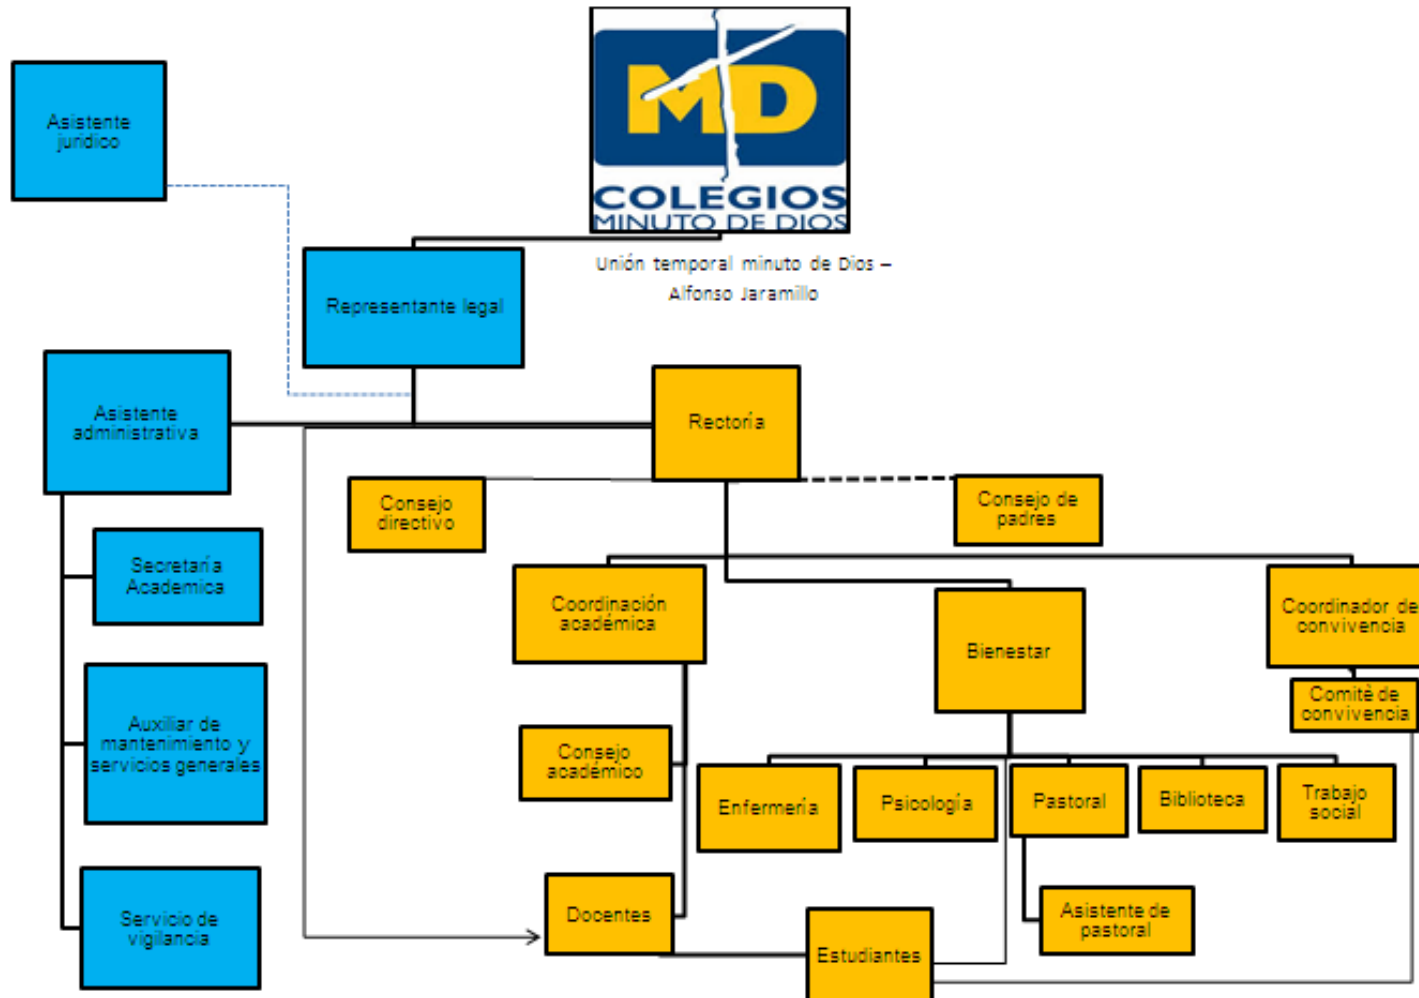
MD
COLEGIOS
MINUTO DE DIOS

Unión temporal minuto de Dios – Alfonso Jaramillo

Asistente jurídico

Representante legal

Asistente administrativa

Rectoría

Consejo directivo

Consejo de padres

Secretaría Academica

Coordinación académica

Bienestar

Coordinador de convivencia

Comitè de convivencia

Auxiliar de mantenimiento y servicios generales

Consejo académico

Enfermería

Psicología

Pastoral

Biblioteca

Trabajo social

Servicio de vigilancia

Docentes

Estudiantes

Asistente de pastoral